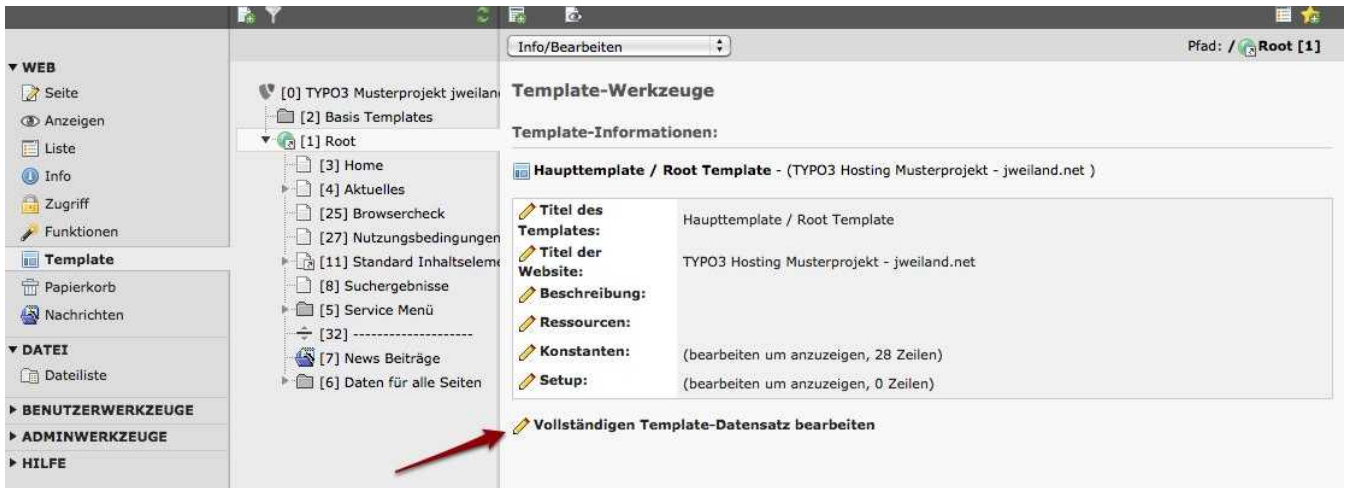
▼ WEB
Seite
Anzeigen
Liste
Info
Zugriff
Funktionen
Template
Papierkorb
Nachrichten
▼ DATEI
Dateiliste
▸ BENUTZERWERKZEUGE
▸ ADMINWERKZEUGE
▸ HILFE

[0] TYPO3 Musterprojekt jweilan
[2] Basis Templates
[1] Root
[3] Home
[4] Aktuelles
[25] Browsercheck
[27] Nutzungsbedingungen
[11] Standard Inhaltseleme
[8] Suchergebnisse
[5] Service Menü
[32] --------------------
[7] News Beiträge
[6] Daten für alle Seiten

Info/Bearbeiten

Pfad: / Root [1]

Template-Werkzeuge

Template-Informationen:

Haupttemplate / Root Template - (TYPO3 Hosting Musterprojekt - jweiland.net )

| | |
|---|---|
| Titel des Templates: | Haupttemplate / Root Template |
| Titel der Website: | TYPO3 Hosting Musterprojekt - jweiland.net |
| Beschreibung: | |
| Ressourcen: | |
| Konstanten: | (bearbeiten um anzuzeigen, 28 Zeilen) |
| Setup: | (bearbeiten um anzuzeigen, 0 Zeilen) |

Vollständigen Template-Datensatz bearbeiten